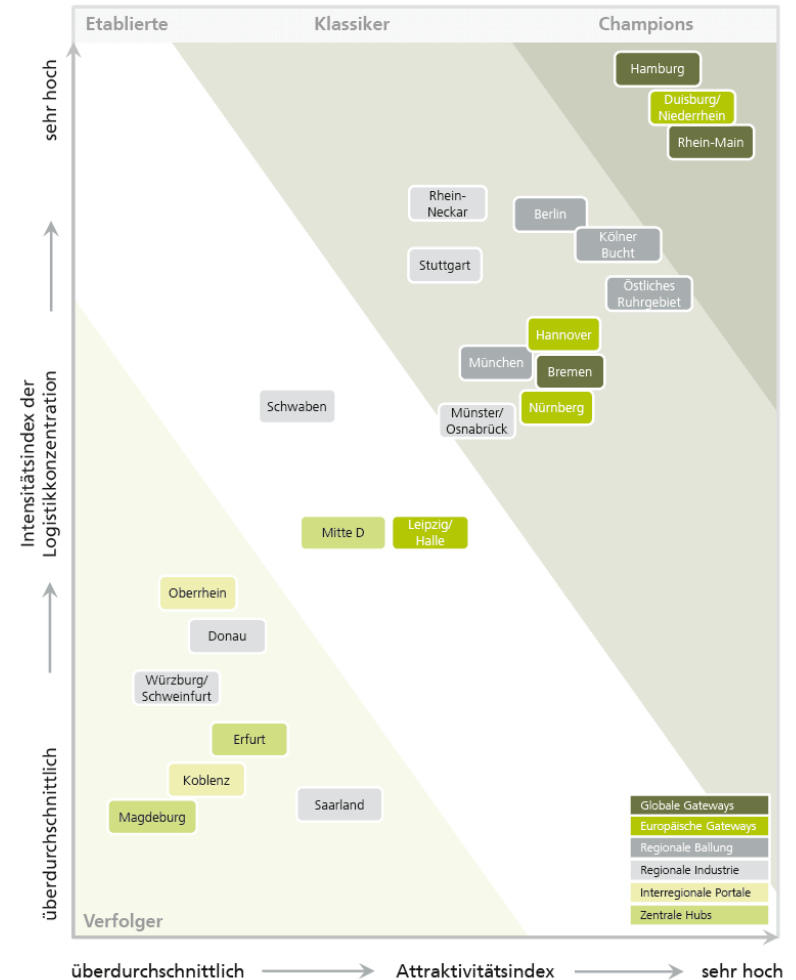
Etablierte
Klassiker
Champions

sehr hoch

Intensitätsindex der Logistikkonzentration

überdurchschnittlich

Hamburg
Duisburg/ Niederrhein
Rhein-Main
Rhein-Neckar
Berlin
Kölner Bucht
Stuttgart
Östliches Ruhrgebiet
Hannover
München
Bremen
Schwaben
Münster/ Osnabrück
Nürnberg
Mitte D
Leipzig/ Halle
Oberrhein
Donau
Würzburg/ Schweinfurt
Erfurt
Koblenz
Saarland
Magdeburg

Globale Gateways
Europäische Gateways
Regionale Ballung
Regionale Industrie
Interregionale Portale
Zentrale Hubs

Verfolger

überdurchschnittlich
Attraktivitätsindex
sehr hoch